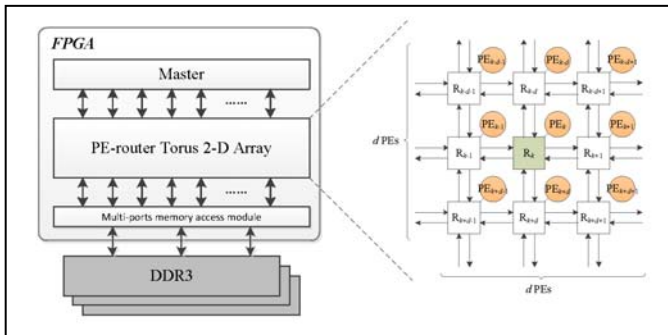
FPGA

Master

......

PE-router Torus 2-D Array

......

Multi-ports memory access module

DDR3

$PE_{k-d-1}$ $PE_{k-d}$ $PE_{k-d+1}$

$R_{k-d-1}$ $R_{k-d}$ $R_{k-d+1}$

$PE_{k-1}$ $PE_{k}$ $PE_{k+1}$

$d$ PEs

$R_{k-1}$ $R_{k}$ $R_{k+1}$

$PE_{k+d-1}$ $PE_{k+d}$ $PE_{k+d+1}$

$R_{k+d-1}$ $R_{k+d}$ $R_{k+d+1}$

$d$ PEs